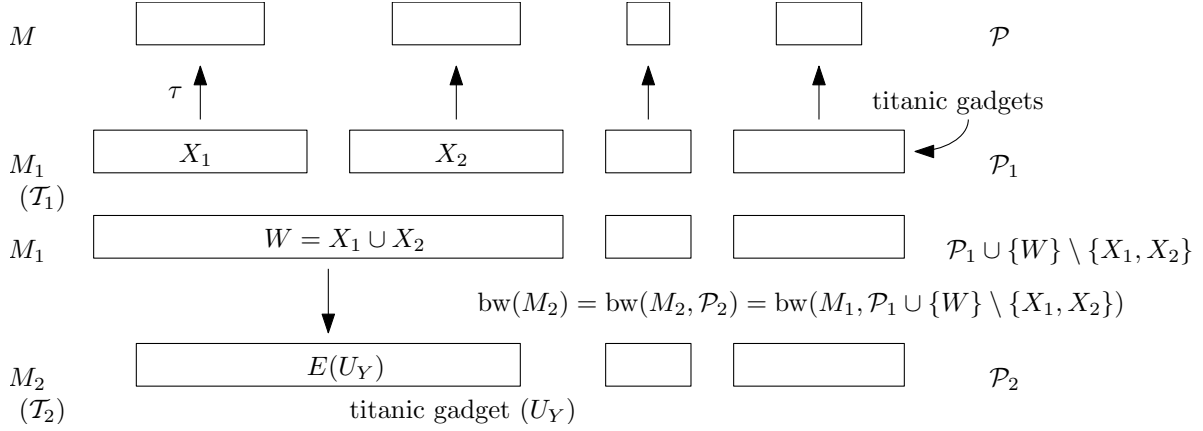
$M$ $\mathcal{P}$

$\tau$

titanic gadgets

$M_1$ $(\mathcal{T}_1)$ $X_1$ $X_2$ $\mathcal{P}_1$

$M_1$ $W = X_1 \cup X_2$ $\mathcal{P}_1 \cup \{W\} \setminus \{X_1, X_2\}$

$\mathrm{bw}(M_2) = \mathrm{bw}(M_2, \mathcal{P}_2) = \mathrm{bw}(M_1, \mathcal{P}_1 \cup \{W\} \setminus \{X_1, X_2\})$

$M_2$ $(\mathcal{T}_2)$ $E(U_Y)$ $\mathcal{P}_2$

titanic gadget $(U_Y)$